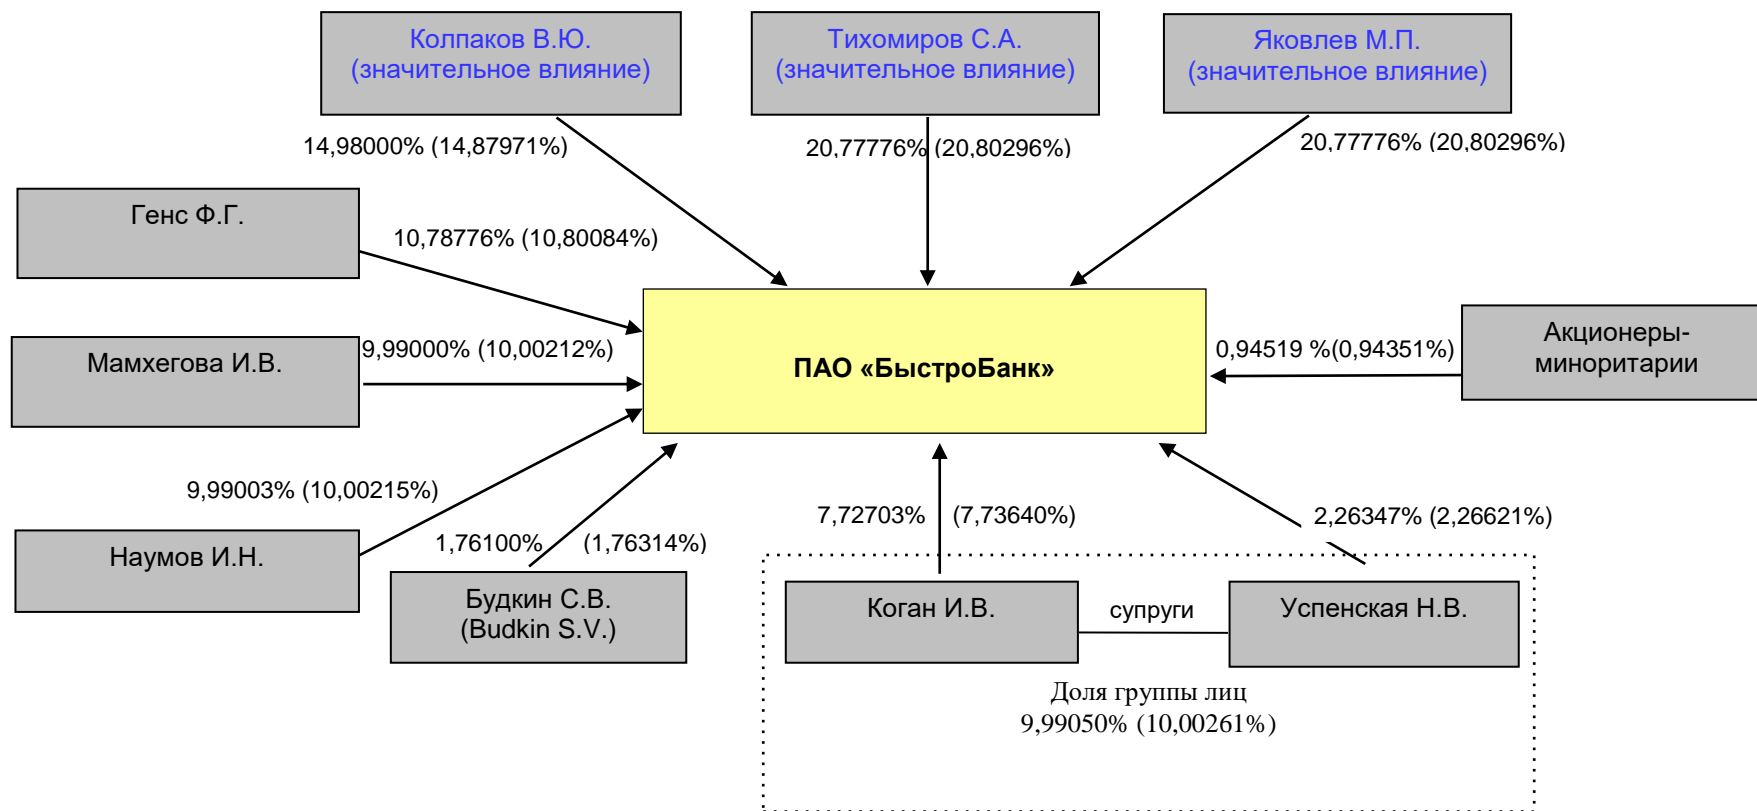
Колпаков В.Ю.
(значительное влияние)

Тихомиров С.А.
(значительное влияние)

Яковлев М.П.
(значительное влияние)

14,98000% (14,87971%)

20,77776% (20,80296%)

20,77776% (20,80296%)

Генс Ф.Г.

10,78776% (10,80084%)

Мамхегова И.В.

9,99000% (10,00212%)

ПАО «БыстроБанк»

0,94519 %(0,94351%)

Акционеры-миноритарии

9,99003% (10,00215%)

Наумов И.Н.

1,76100%

(1,76314%)

Будкин С.В.
(Budkin S.V.)

7,72703%

(7,73640%)

2,26347% (2,26621%)

Коган И.В.

супруги

Успенская Н.В.

Доля группы лиц
9,99050% (10,00261%)